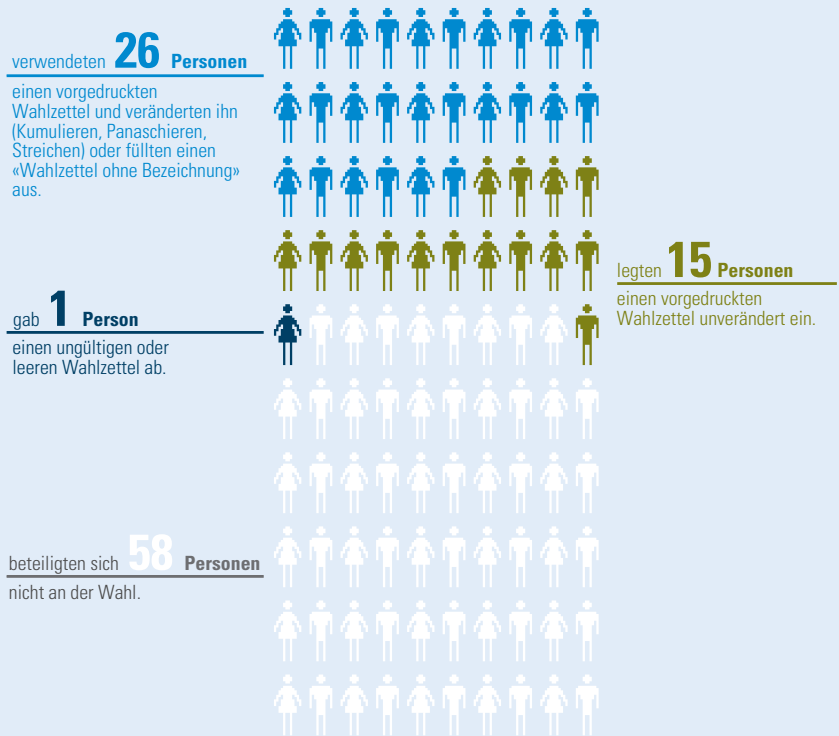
verwendeten 26 Personen

einen vorgedruckten Wahlzettel und veränderten ihn (Kumulieren, Panaschieren, Streichen) oder füllten einen «Wahlzettel ohne Bezeichnung» aus.

legten 15 Personen

einen vorgedruckten Wahlzettel unverändert ein.

gab 1 Person

einen ungültigen oder leeren Wahlzettel ab.

beteiligten sich 58 Personen

nicht an der Wahl.